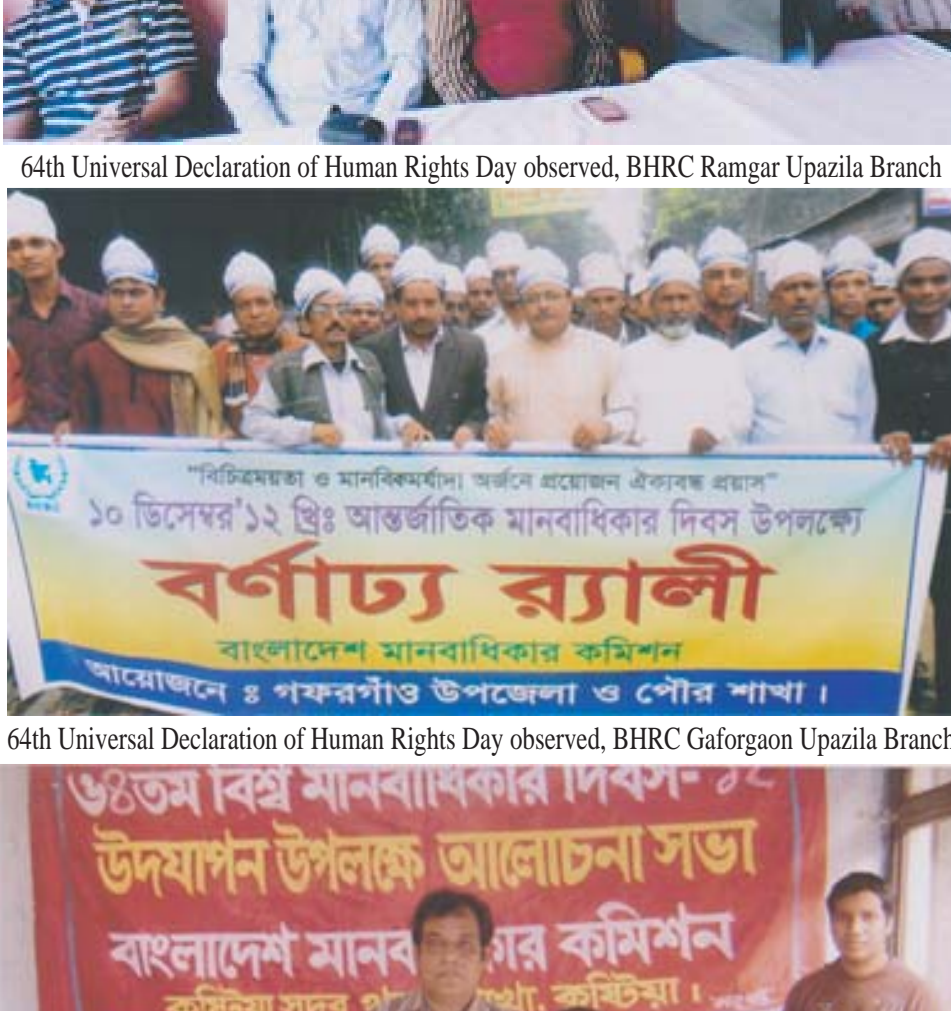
64th Universal Declaration of Human Rights Day observed, BHRC Ramgar Upazila Branch

BHRC

"বিচিত্রময়তা ও মানবিকমর্যাদা অর্জনে প্রয়োজন ঐক্যবদ্ধ প্রয়াস"

১০ ডিসেম্বর'১২ খ্রিঃ আন্তর্জাতিক মানবাধিকার দিবস উপলক্ষ্যে

বর্ণাঢ্য র‌্যালী

বাংলাদেশ মানবাধিকার কমিশন

আয়োজনে ঃ গফরগাঁও উপজেলা ও পৌর শাখা।

64th Universal Declaration of Human Rights Day observed, BHRC Gaforgaon Upazila Branch

৬৪তম বিশ্ব মানবাধিকার দিবস-১২

উদযাপন উপলক্ষে আলোচনা সভা

বাংলাদেশ মানব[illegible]র কমিশন

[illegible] শাখা, কুষ্টিয়া।